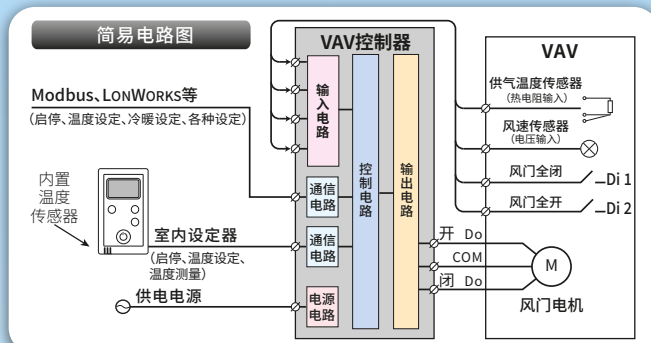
简易电路图

VAV控制器

VAV

输入电路

控制电路

输出电路

通信电路

通信电路

电源电路

Modbus、LonWorks等

(启停、温度设定、冷暖设定、各种设定)

内置温度传感器

室内设定器

(启停、温度设定、温度测量)

供电电源

供气温度传感器
(热电阻输入)

风速传感器
(电压输入)

风门全闭

Di 1

风门全开

Di 2

开 Do

COM

闭 Do

M

风门电机